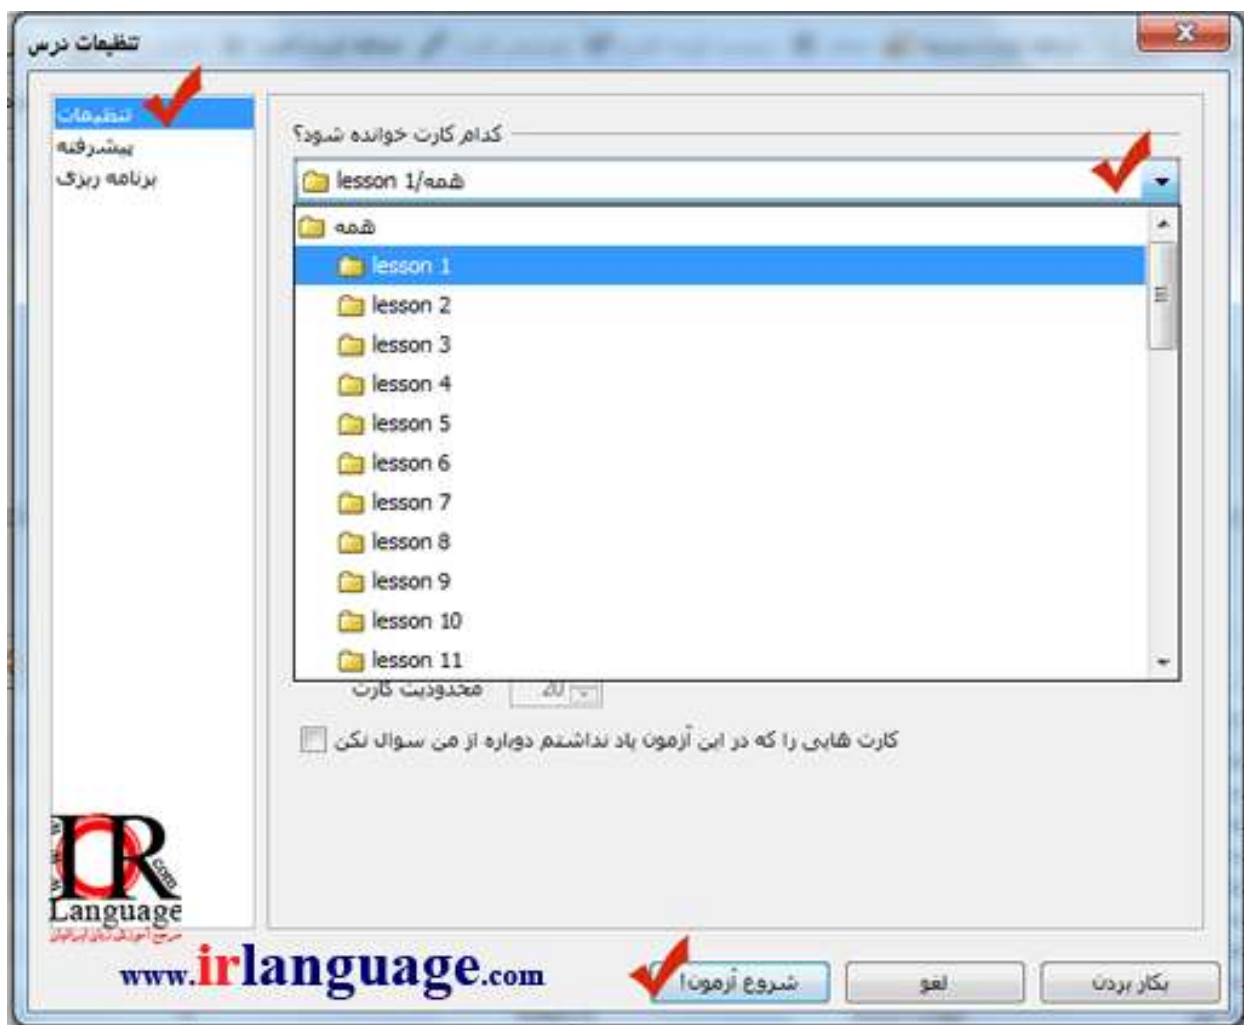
تنظیمات درس

تنظیمات
پیشرفته
برنامه ریزی

کدام کارت خوانده شود؟

همه/lesson 1

همه
lesson 1
lesson 2
lesson 3
lesson 4
lesson 5
lesson 6
lesson 7
lesson 8
lesson 9
lesson 10
lesson 11

محدودیت کارت 20

کارت هایی را که در این آزمون یاد نداشتم دوباره از من سوال نکن

IR .com
Language
مرجع آموزش زبان ایرانیان

www.irlanguage.com

شروع آزمون!
لغو
بکار بردن